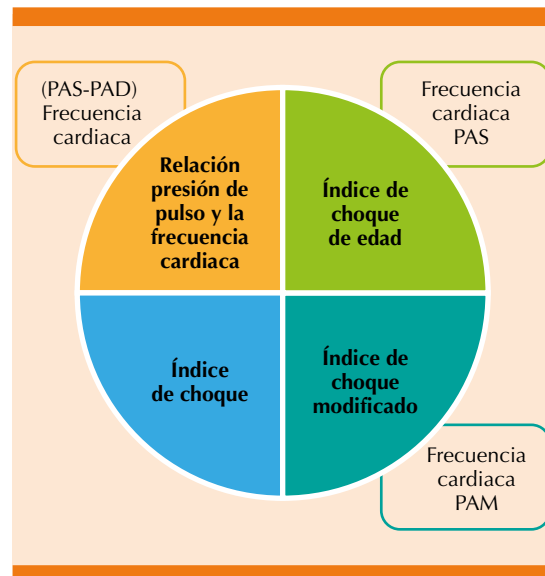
(PAS-PAD) Frecuencia cardiaca

Frecuencia cardiaca PAS

Relación presión de pulso y la frecuencia cardiaca

Índice de choque de edad

Índice de choque

Índice de choque modificado

Frecuencia cardiaca PAM